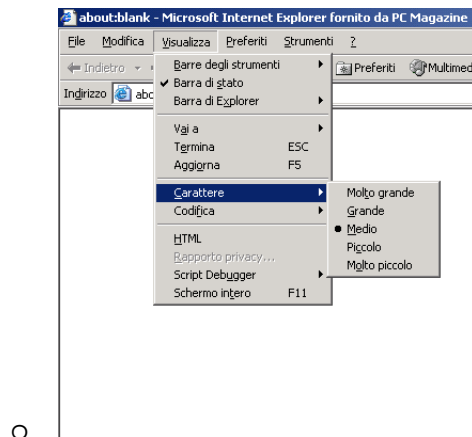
about:blank - Microsoft Internet Explorer fornito da PC Magazine

File Modifica Visualizza Preferiti Strumenti ?

Indietro Preferiti Multimed

Indirizzo abc

Barre degli strumenti
Barra di stato
Barra di Explorer

Vai a
Termina ESC
Aggiorna F5

Carattere
Codifica

HTML
Rapporto privacy...
Script Debugger
Schermo intero F11

Molto grande
Grande
Medio
Piccolo
Molto piccolo

O